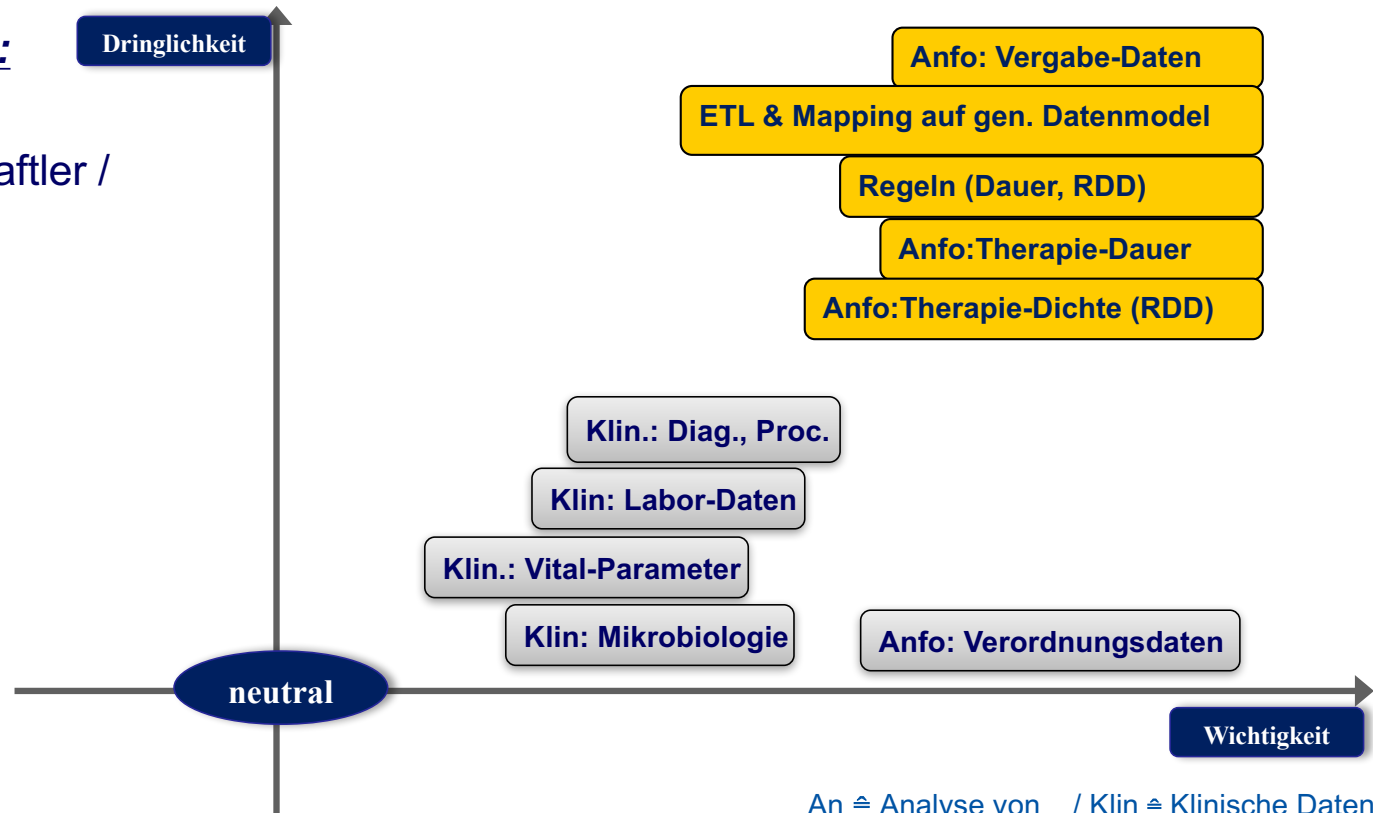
:

aftler /

Dringlichkeit

Anfo: Vergabe-Daten

ETL & Mapping auf gen. Datenmodel

Regeln (Dauer, RDD)

Anfo:Therapie-Dauer

Anfo:Therapie-Dichte (RDD)

Klin.: Diag., Proc.

Klin: Labor-Daten

Klin.: Vital-Parameter

Klin: Mikrobiologie

Anfo: Verordnungsdaten

neutral

Wichtigkeit

An ≙ Analyse von / Klin ≙ Klinische Daten